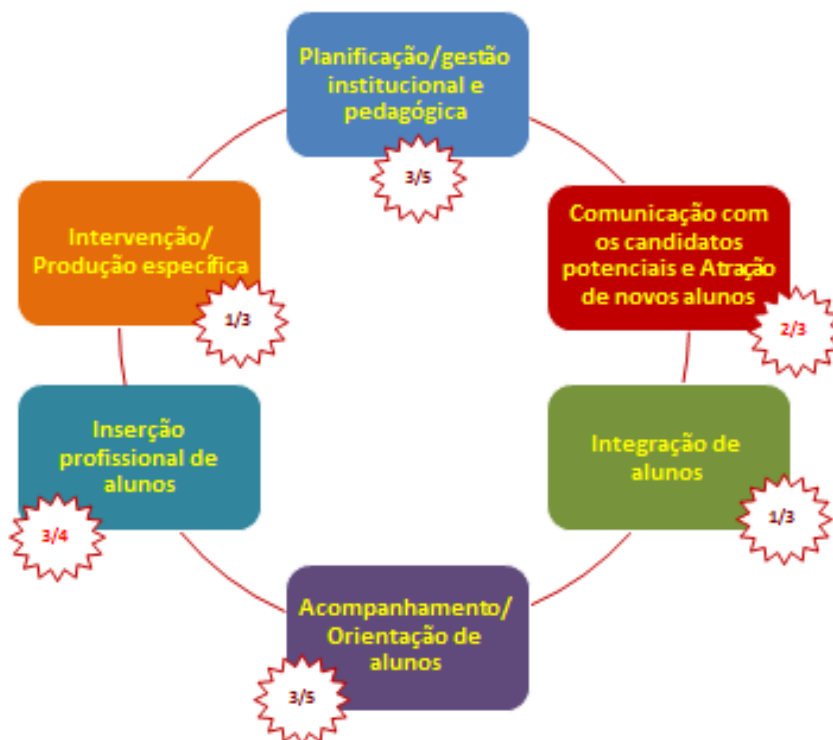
Planificação/gestão institucional e pedagógica

3/5

Comunicação com os candidatos potenciais e Atração de novos alunos

2/3

Integração de alunos

1/3

Acompanhamento/ Orientação de alunos

3/5

Inserção profissional de alunos

3/4

Intervenção/ Produção específica

1/3